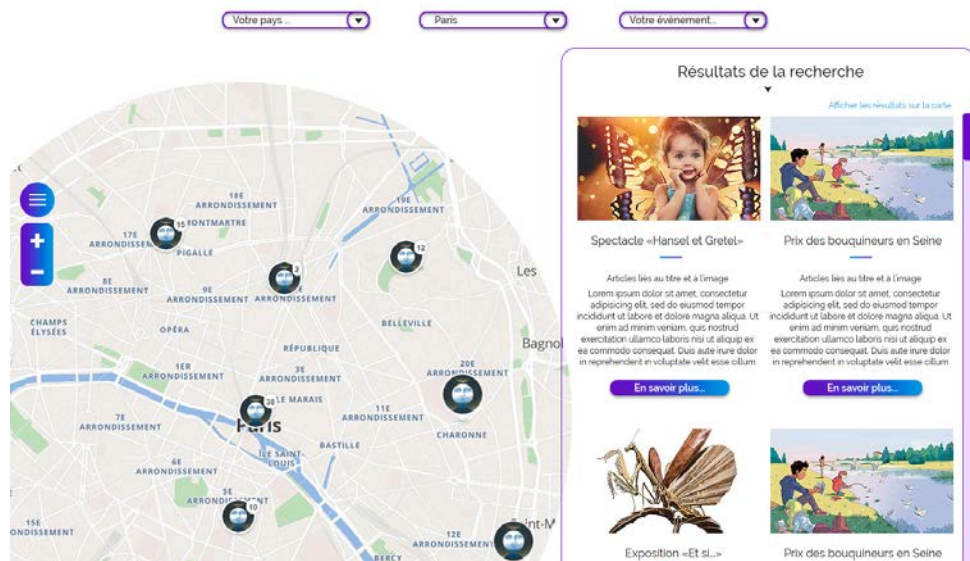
Votre pays ...

Paris

Votre événement...

18E ARRONDISSEMENT
MONTMARTRE
17E ARRONDISSEMENT
PIGALLE
19E ARRONDISSEMENT
8E ARRONDISSEMENT
9E ARRONDISSEMENT
10E ARRONDISSEMENT
CHAMPS ÉLYSÉES
OPÉRA
BELLEVILLE
RÉPUBLIQUE
1ER ARRONDISSEMENT
3E ARRONDISSEMENT
20E ARRONDISSEMENT
LE MARAIS
7E ARRONDISSEMENT
Paris
11E ARRONDISSEMENT
CHARONNE
BASTILLE
ÎLE SAINT-LOUIS
6E ARRONDISSEMENT
5E ARRONDISSEMENT
15E ARRONDISSEMENT
12E ARRONDISSEMENT
BERCY
Les
Bagnol
Saint-M
15
2
12
38
10

Résultats de la recherche

Afficher les résultats sur la carte

Spectacle «Hansel et Gretel»

Articles liés au titre et à l'image
Lorem ipsum dolor sit amet, consectetur adipisicing elit, sed do eiusmod tempor incididunt ut labore et dolore magna aliqua. Ut enim ad minim veniam, quis nostrud exercitation ullamco laboris nisi ut aliquip ex ea commodo consequat. Duis aute irure dolor in reprehenderit in voluptate velit esse cillum.

En savoir plus...

Prix des bouquineurs en Seine

Articles liés au titre et à l'image
Lorem ipsum dolor sit amet, consectetur adipisicing elit, sed do eiusmod tempor incididunt ut labore et dolore magna aliqua. Ut enim ad minim veniam, quis nostrud exercitation ullamco laboris nisi ut aliquip ex ea commodo consequat. Duis aute irure dolor in reprehenderit in voluptate velit esse cillum.

En savoir plus...

Exposition «Et si...»

Prix des bouquineurs en Seine